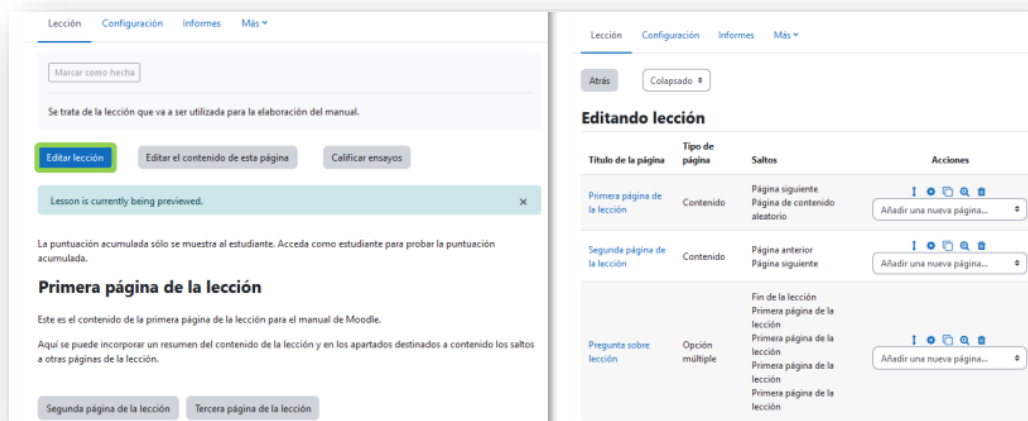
Lección Configuración Informes Más

Marcar como hecha

Se trata de la lección que va a ser utilizada para la elaboración del manual.

Editar lección Editar el contenido de esta página Calificar ensayos

Lesson is currently being previewed. ×

La puntuación acumulada sólo se muestra al estudiante. Acceda como estudiante para probar la puntuación acumulada.

Primera página de la lección

Este es el contenido de la primera página de la lección para el manual de Moodle.

Aquí se puede incorporar un resumen del contenido de la lección y en los apartados destinados a contenido los saltos a otras páginas de la lección.

Segunda página de la lección Tercera página de la lección

Lección Configuración Informes Más

Atrás Colapsado

Editando lección

| Título de la página | Tipo de página | Saltos | Acciones |
|---|---|---|---|
| Primera página de la lección | Contenido | Página siguiente Página de contenido aleatorio | Añadir una nueva página... |
| Segunda página de la lección | Contenido | Página anterior Página siguiente | Añadir una nueva página... |
| Pregunta sobre lección | Opción múltiple | Fin de la lección Primera página de la lección Primera página de la lección Primera página de la lección Primera página de la lección | Añadir una nueva página... |